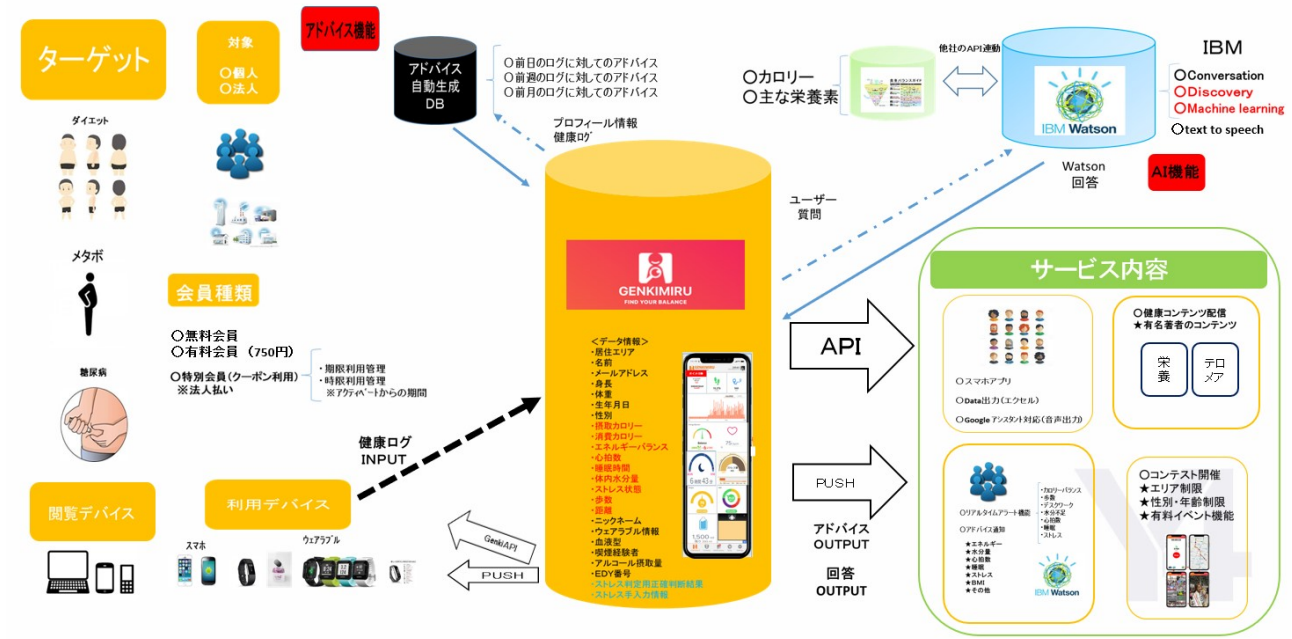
ターゲット

対象
〇個人
〇法人

アドバイス機能

ダイエット

メタボ

糖尿病

会員種類

〇無料会員
〇有料会員 （750円）
〇特別会員(クーポン利用)
※法人払い

・期限利用管理
・時限利用管理
※アクティベートからの期間

アドバイス
自動生成
DB

〇前日のログに対してのアドバイス
〇前週のログに対してのアドバイス
〇前月のログに対してのアドバイス

プロフィール情報
健康ログ

〇カロリー
〇主な栄養素

他社のAPI連動

IBM Watson

IBM
〇Conversation
〇Discovery
〇Machine learning
〇text to speech

Watson
回答

AI機能

ユーザー
質問

GENKIMIRU
FIND YOUR BALANCE

＜データ情報＞
・居住エリア
・名前
・メールアドレス
・身長
・体重
・生年月日
・性別
・摂取カロリー
・消費カロリー
・エネルギーバランス
・心拍数
・睡眠時間
・体内水分量
・ストレス状態
・歩数
・距離
・ニックネーム
・ウェアラブル情報
・血液型
・喫煙経験者
・アルコール摂取量
・EDY番号
・ストレス判定用正確判断結果
・ストレス手入力情報

API

PUSH

アドバイス
OUTPUT

回答
OUTPUT

サービス内容

〇スマホアプリ
〇Data出力（エクセル）
〇Google アシスタント対応(音声出力)

〇健康コンテンツ配信
★有名著者のコンテンツ

栄養

テロメア

〇リアルタイムアラート機能
〇アドバイス通知
★エネルギー
★水分量
★心拍数
★睡眠
★ストレス
★BMI
★その他

・カロリーバランス
・歩数
・デスクワーク
・水分不足
・心拍数
・睡眠
・ストレス

IBM Watson

〇コンテスト開催
★エリア制限
★性別・年齢制限
★有料イベント機能

健康ログ
INPUT

閲覧デバイス

利用デバイス

スマホ

ウェアラブル

GenkiAPI

PUSH